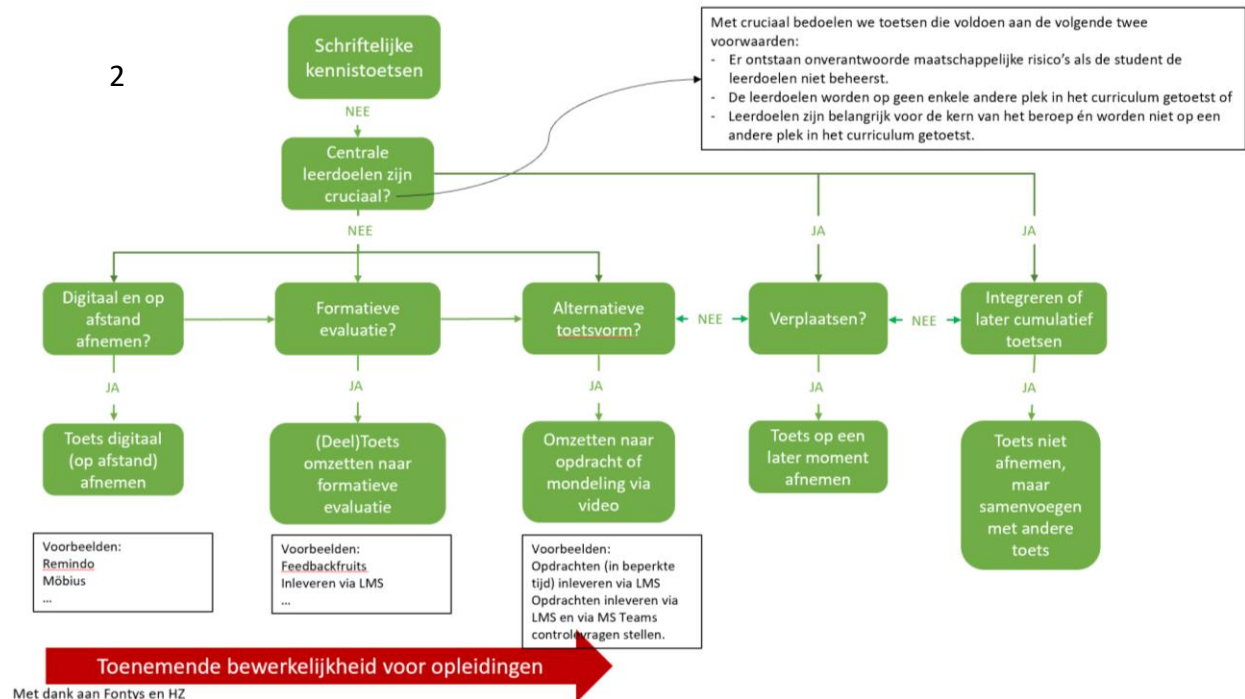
2

Schriftelijke kennistoetsen

NEE

Centrale leerdoelen zijn cruciaal?

Met cruciaal bedoelen we toetsen die voldoen aan de volgende twee voorwaarden:
- Er ontstaan onverantwoorde maatschappelijke risico's als de student de leerdoelen niet beheerst.
- De leerdoelen worden op geen enkele andere plek in het curriculum getoetst of
- Leerdoelen zijn belangrijk voor de kern van het beroep én worden niet op een andere plek in het curriculum getoetst.

NEE

JA

JA

Digitaal en op afstand afnemen?

Formatieve evaluatie?

Alternatieve toetsvorm?

NEE

Verplaatsen?

NEE

Integreren of later cumulatief toetsen

JA

JA

JA

JA

JA

Toets digitaal (op afstand) afnemen

(Deel)Toets omzetten naar formatieve evaluatie

Omzetten naar opdracht of mondeling via video

Toets op een later moment afnemen

Toets niet afnemen, maar samenvoegen met andere toets

Voorbeelden:
Remindo
Möbius
...

Voorbeelden:
Feedbackfruits
Inleveren via LMS
...

Voorbeelden:
Opdrachten (in beperkte tijd) inleveren via LMS
Opdrachten inleveren via LMS en via MS Teams controlevragen stellen.

Toenemende bewerkelijkheid voor opleidingen

Met dank aan Fontys en HZ